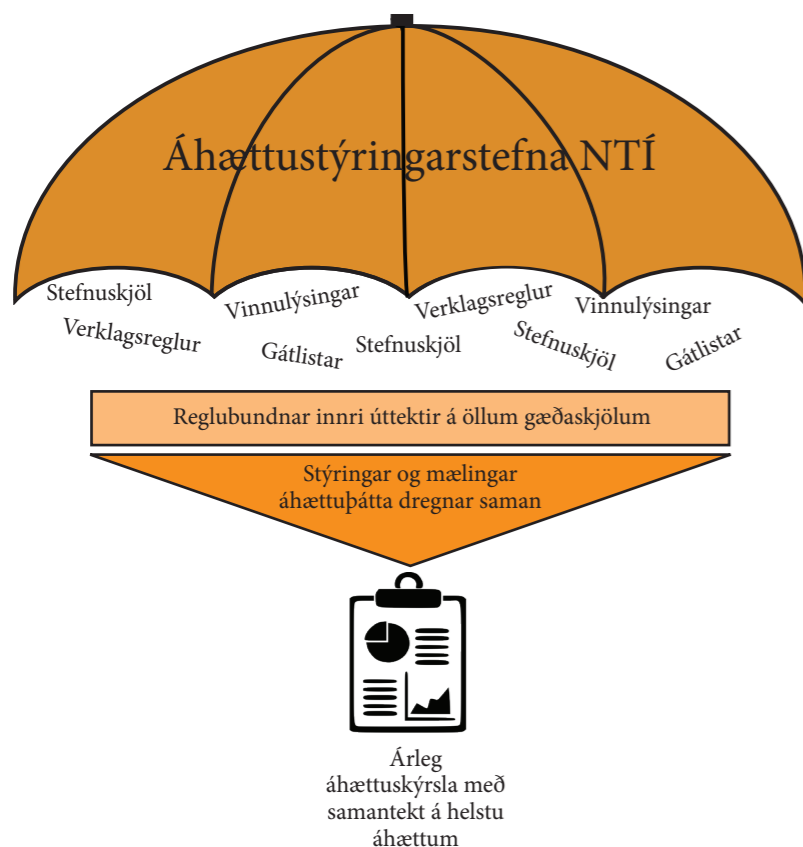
Áhættustýringarstefna NTÍ

Stefnuskjöl
Verklagsreglur
Vinnulýsingar
Gátlistar
Stefnuskjöl
Verklagsreglur
Stefnuskjöl
Vinnulýsingar
Gátlistar

Reglubundnar innri úttektir á öllum gæðaskjölum

Stýringar og mælingar áhættuþátta dregnar saman

Árleg áhættuskýrsla með samantekt á helstu áhættum